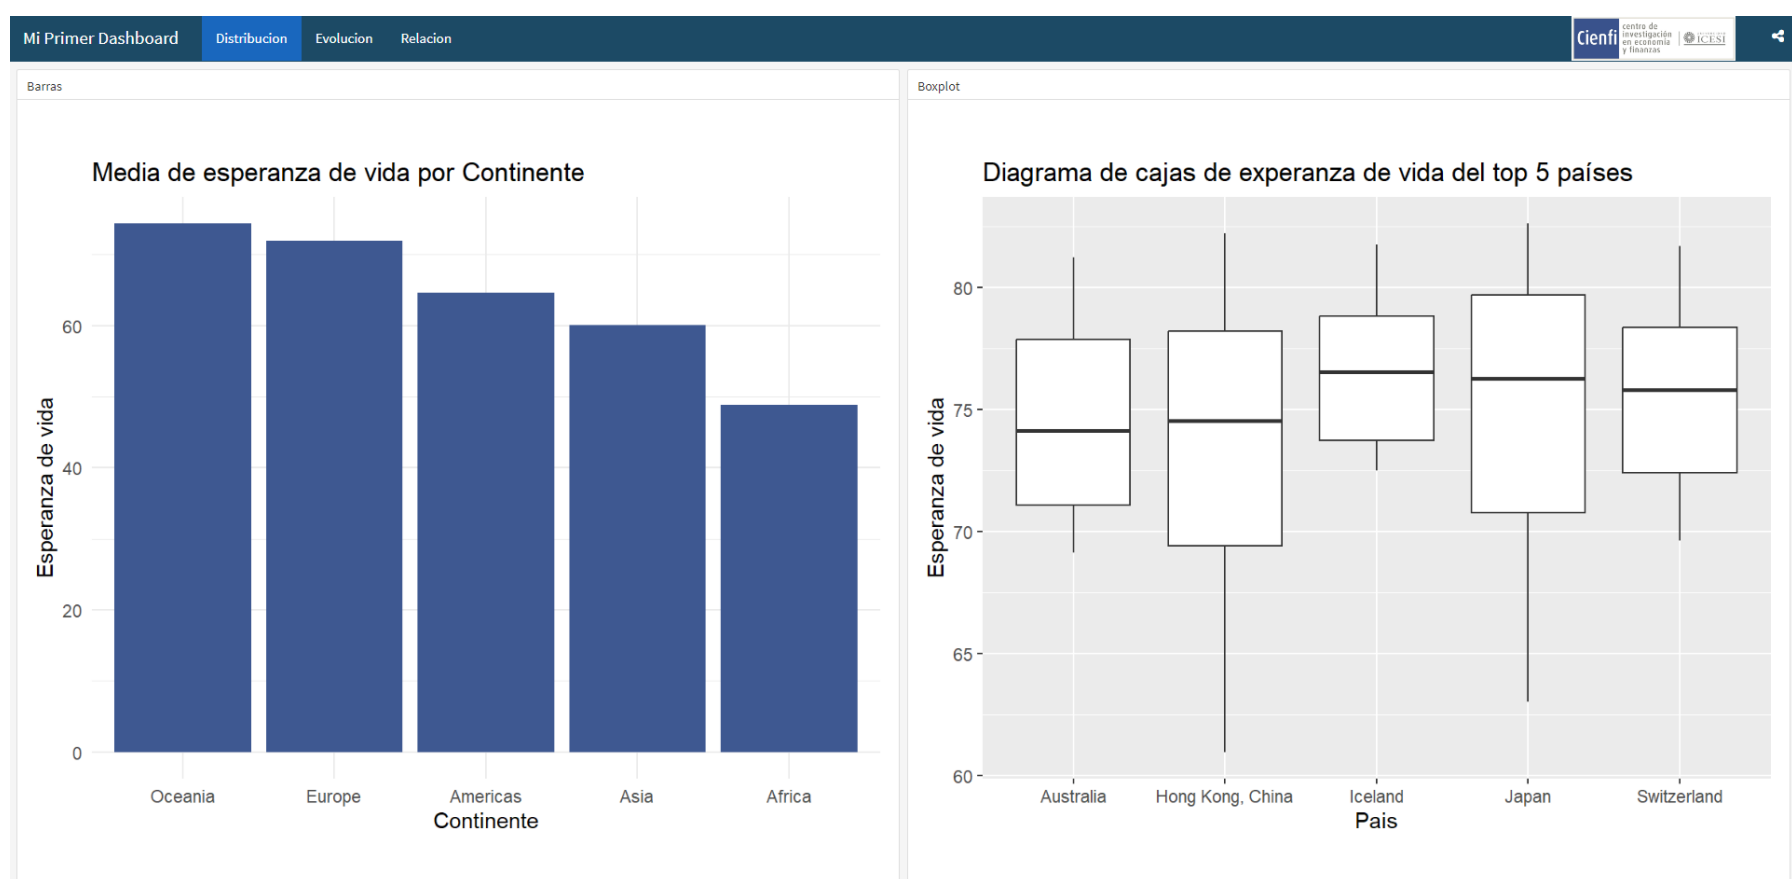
Mi Primer Dashboard   Distribucion   Evolucion   Relacion

Cienfi centro de investigación en economía y finanzas   ICESI

Barras

Media de esperanza de vida por Continente

Esperanza de vida

0
20
40
60

Oceania   Europe   Americas   Asia   Africa

Continente

Boxplot

Diagrama de cajas de experanza de vida del top 5 países

Esperanza de vida

60
65
70
75
80

Australia   Hong Kong, China   Iceland   Japan   Switzerland

Pais